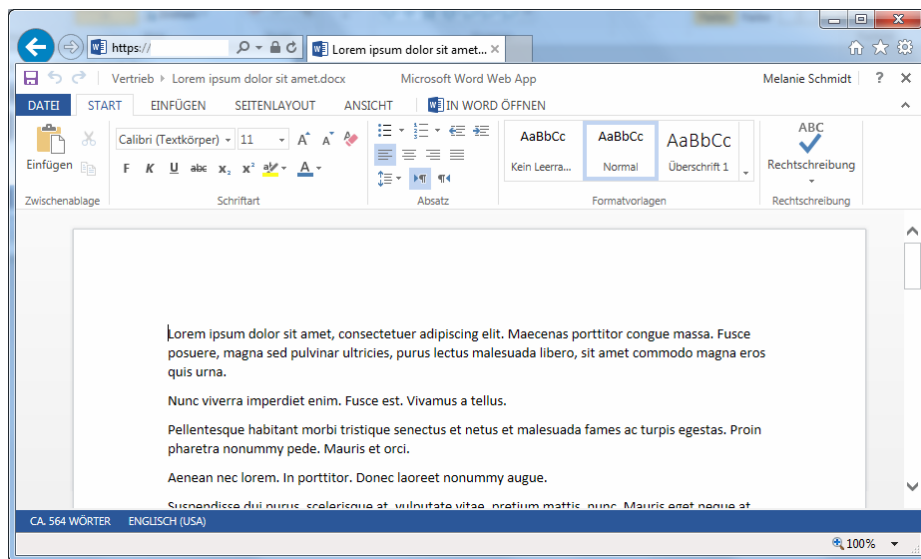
https://

Lorem ipsum dolor sit amet... ×

Vertrieb ▸ Lorem ipsum dolor sit amet.docx    Microsoft Word Web App    Melanie Schmidt ? ×

DATEI START EINFÜGEN SEITENLAYOUT ANSICHT IN WORD ÖFFNEN

Einfügen
Zwischenablage

Calibri (Textkörper) 11
F K U abc $x_2$ $x^2$
Schriftart

Absatz

AaBbCc Kein Leerra...
AaBbCc Normal
AaBbCc Überschrift 1
Formatvorlagen

ABC
Rechtschreibung
Rechtschreibung

Lorem ipsum dolor sit amet, consectetuer adipiscing elit. Maecenas porttitor congue massa. Fusce posuere, magna sed pulvinar ultricies, purus lectus malesuada libero, sit amet commodo magna eros quis urna.

Nunc viverra imperdiet enim. Fusce est. Vivamus a tellus.

Pellentesque habitant morbi tristique senectus et netus et malesuada fames ac turpis egestas. Proin pharetra nonummy pede. Mauris et orci.

Aenean nec lorem. In porttitor. Donec laoreet nonummy augue.

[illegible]

CA. 564 WÖRTER    ENGLISCH (USA)

100%